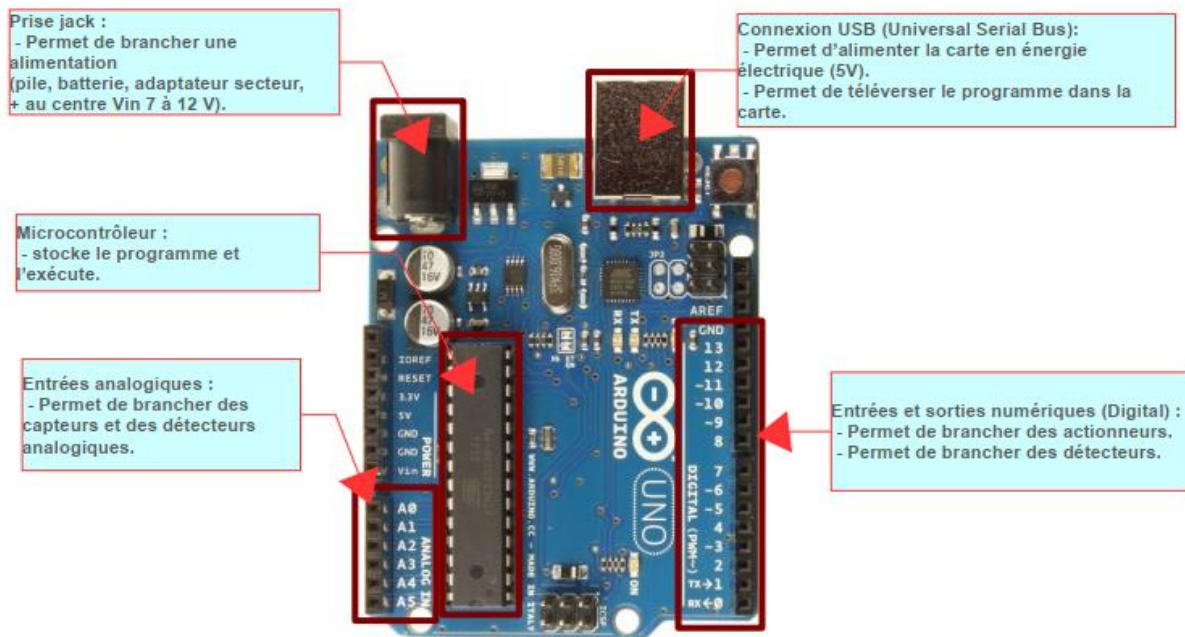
Prise jack :
- Permet de brancher une alimentation
(pile, batterie, adaptateur secteur, + au centre Vin 7 à 12 V).

Connexion USB (Universal Serial Bus):
- Permet d'alimenter la carte en énergie électrique (5V).
- Permet de téléverser le programme dans la carte.

Microcontrôleur :
- stocke le programme et l'exécute.

Entrées analogiques :
- Permet de brancher des capteurs et des détecteurs analogiques.

Entrées et sorties numériques (Digital) :
- Permet de brancher des actionneurs.
- Permet de brancher des détecteurs.

IOREF
RESET
3.3V
5V
GND
GND
Vin
POWER
A0
A1
A2
A3
A4
A5
ANALOG IN
ARDUINO
UNO
WWW.ARDUINO.CC - MADE IN ITALY
ON
ICSP
AREF
GND
13
12
~11
~10
~9
8
7
~6
~5
4
~3
2
TX→1
RX←0
DIGITAL (PWM~)
TX
RX
L